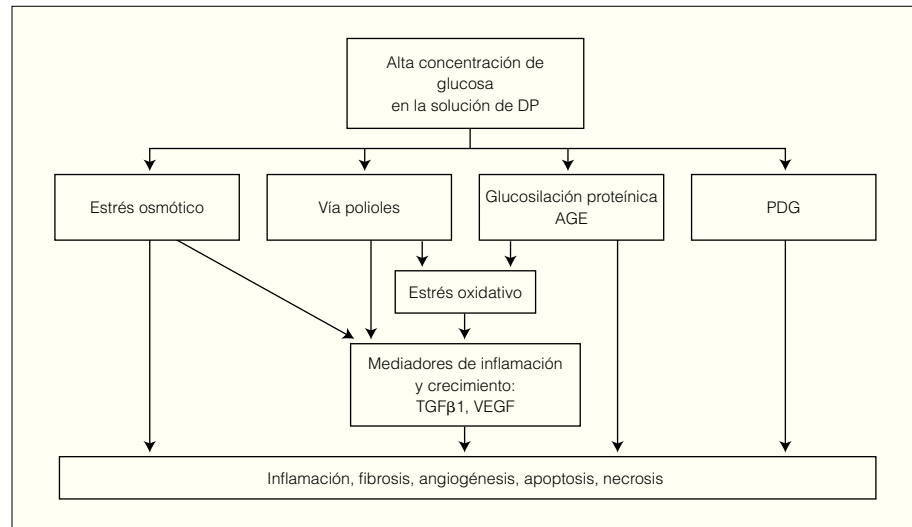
Alta concentración de glucosa en la solución de DP

Estrés osmótico

Vía polioles

Glucosilación proteínica AGE

PDG

Estrés oxidativo

Mediadores de inflamación y crecimiento: TGFβ1, VEGF

Inflamación, fibrosis, angiogénesis, apoptosis, necrosis